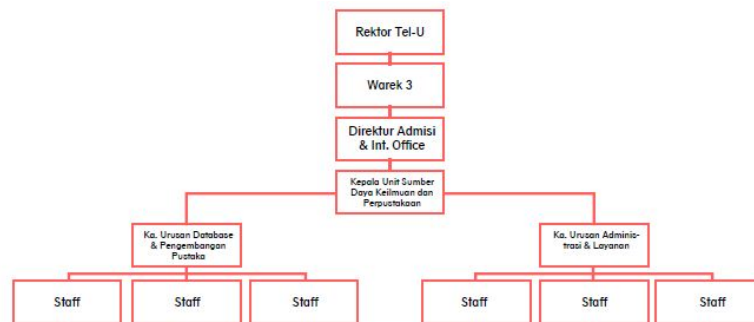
Rektor Tel-U

Warek 3

Direktur Admisi & Int. Office

Kepala Unit Sumber Daya Keilmuan dan Perpustakaan

Ka. Urusan Database & Pengembangan Pustaka

Ka. Urusan Administrasi & Layanan

Staff

Staff

Staff

Staff

Staff

Staff